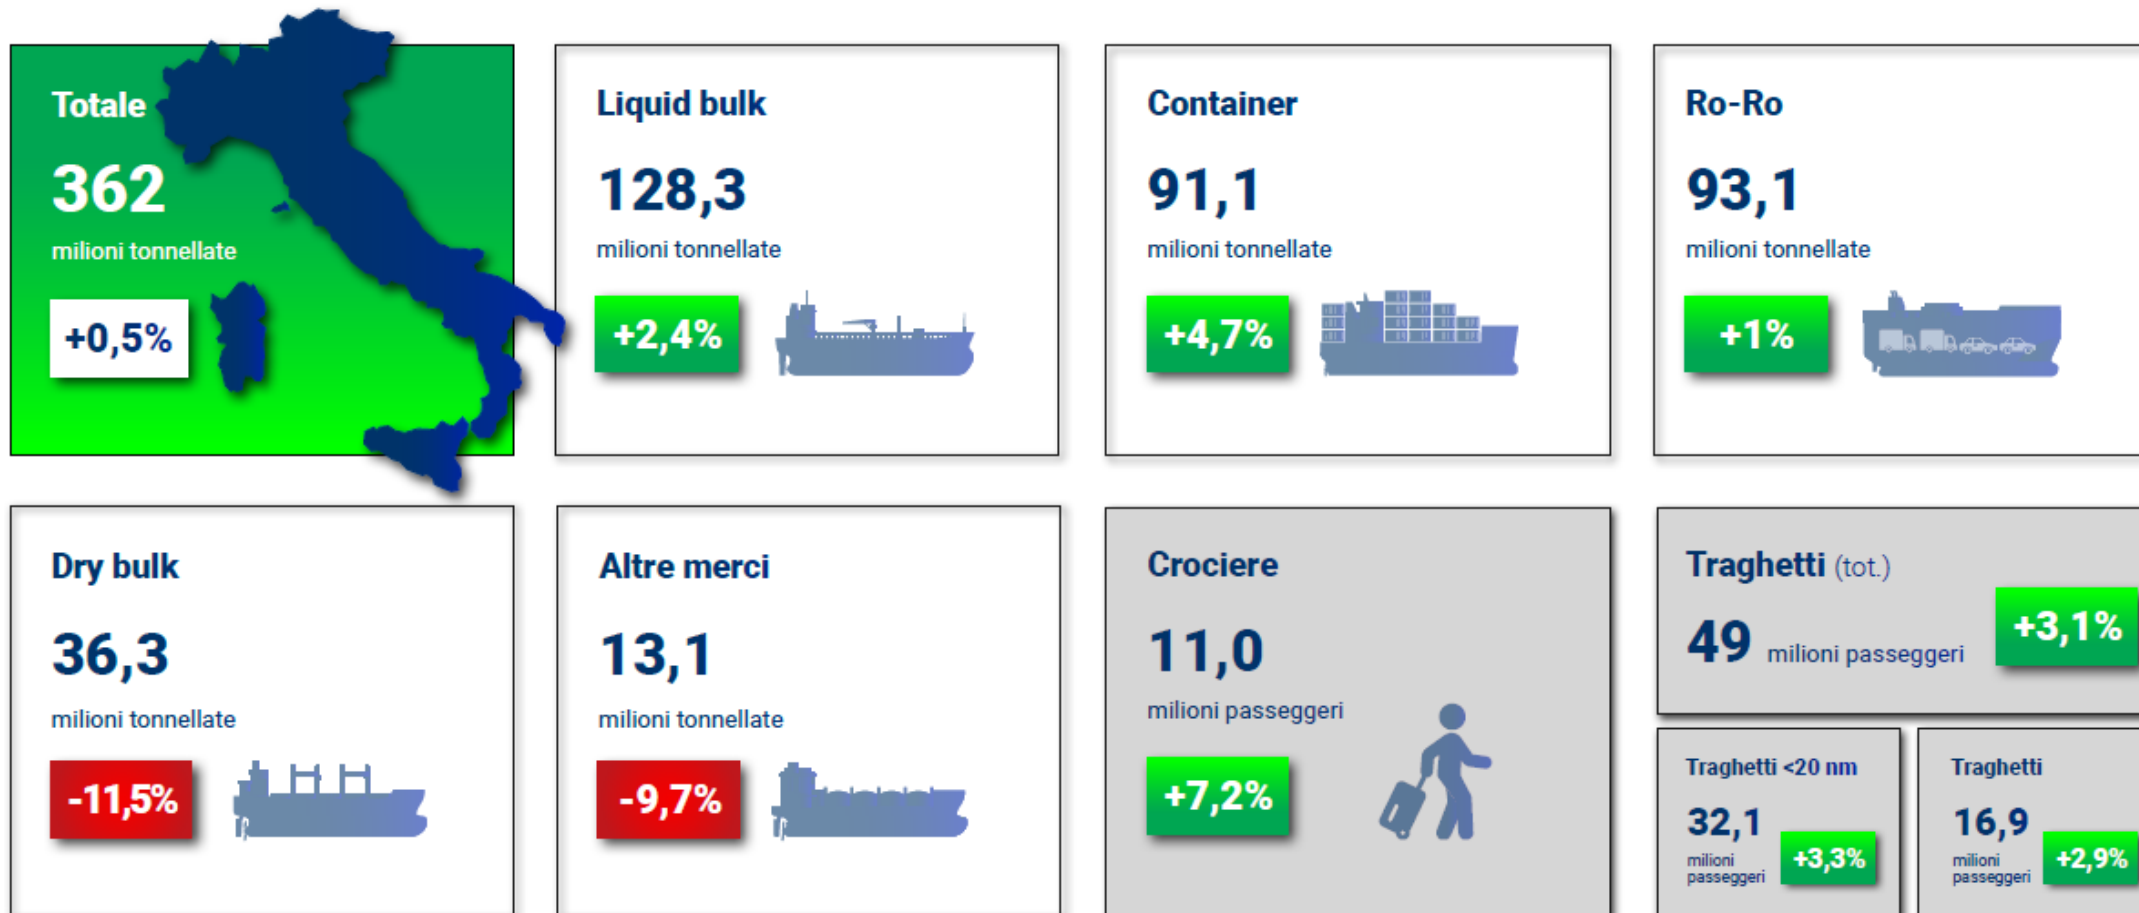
Totale
362
milioni tonnellate
+0,5%

Liquid bulk
128,3
milioni tonnellate
+2,4%

Container
91,1
milioni tonnellate
+4,7%

Ro-Ro
93,1
milioni tonnellate
+1%

Dry bulk
36,3
milioni tonnellate
-11,5%

Altre merci
13,1
milioni tonnellate
-9,7%

Crociere
11,0
milioni passeggeri
+7,2%

Traghetti (tot.)
49 milioni passeggeri
+3,1%

Traghetti <20 nm
32,1
milioni passeggeri
+3,3%

Traghetti
16,9
milioni passeggeri
+2,9%